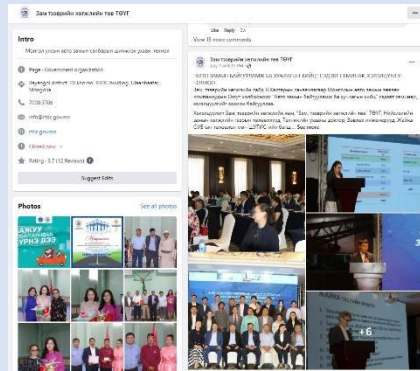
Зам тээврийн хөгжлийн төв ТӨҮГ

Intro

Монгол улсын авто замын салбарын цогц хөгжлийн ...

Page · Government organization

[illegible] Ulaanbaatar, Mongolia

7010 2706

info@rtdc.gov.mn

rtdc.gov.mn

Closed now

Rating · 3.7 (12 Reviews)

Suggest Edits

Photos

See all photos

View 10 more comments

Зам тээврийн хөгжлийн төв ТӨҮГ

"АВТО ЗАМЫН БАЙГУУЛАМЖ БА ХАМГААЛАЛТ ЭКСПЕРТИЗ" СУДАЛГААНЫ ХУРАЛ

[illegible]

+6